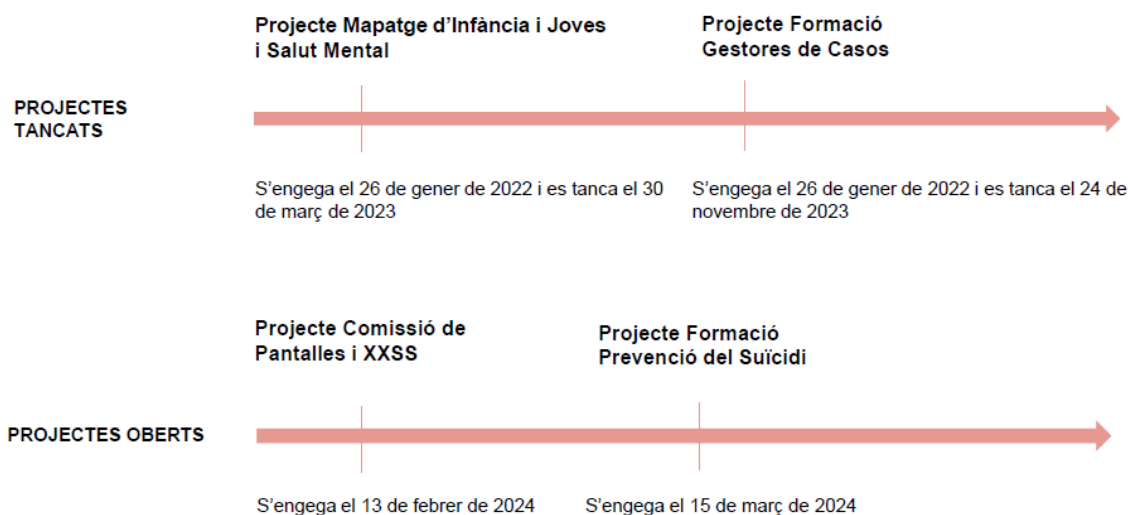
PROJECTES TANCATS

Projecte Mapatge d'Infància i Joves i Salut Mental

S'engega el 26 de gener de 2022 i es tanca el 30 de març de 2023

Projecte Formació Gestores de Casos

S'engega el 26 de gener de 2022 i es tanca el 24 de novembre de 2023

PROJECTES OBERTS

Projecte Comissió de Pantalles i XXSS

S'engega el 13 de febrer de 2024

Projecte Formació Prevenció del Suïcidi

S'engega el 15 de març de 2024